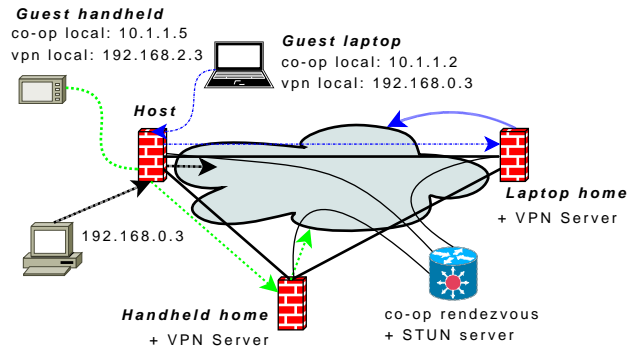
Guest handheld
co-op local: 10.1.1.5
vpn local: 192.168.2.3

Guest laptop
co-op local: 10.1.1.2
vpn local: 192.168.0.3

Host

Laptop home
+ VPN Server

192.168.0.3

Handheld home
+ VPN Server

co-op rendezvous
+ STUN server